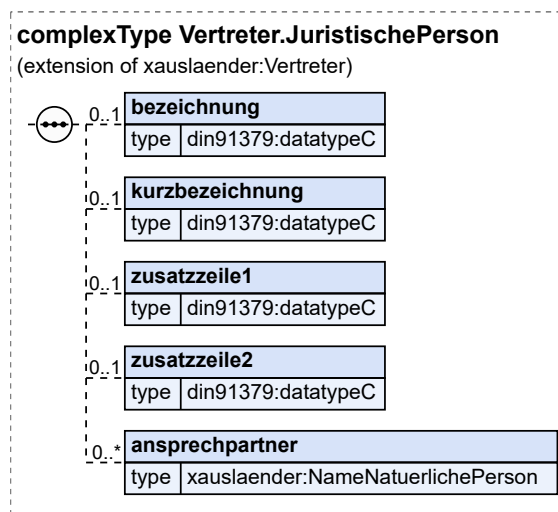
complexType Vertreter.JuristischePerson
(extension of xauslaender:Vertreter)

0..1
bezeichnung
type din91379:datatypeC

0..1
kurzbezeichnung
type din91379:datatypeC

0..1
zusatzzeile1
type din91379:datatypeC

0..1
zusatzzeile2
type din91379:datatypeC

0..*
ansprechpartner
type xauslaender:NameNatuerlichePerson